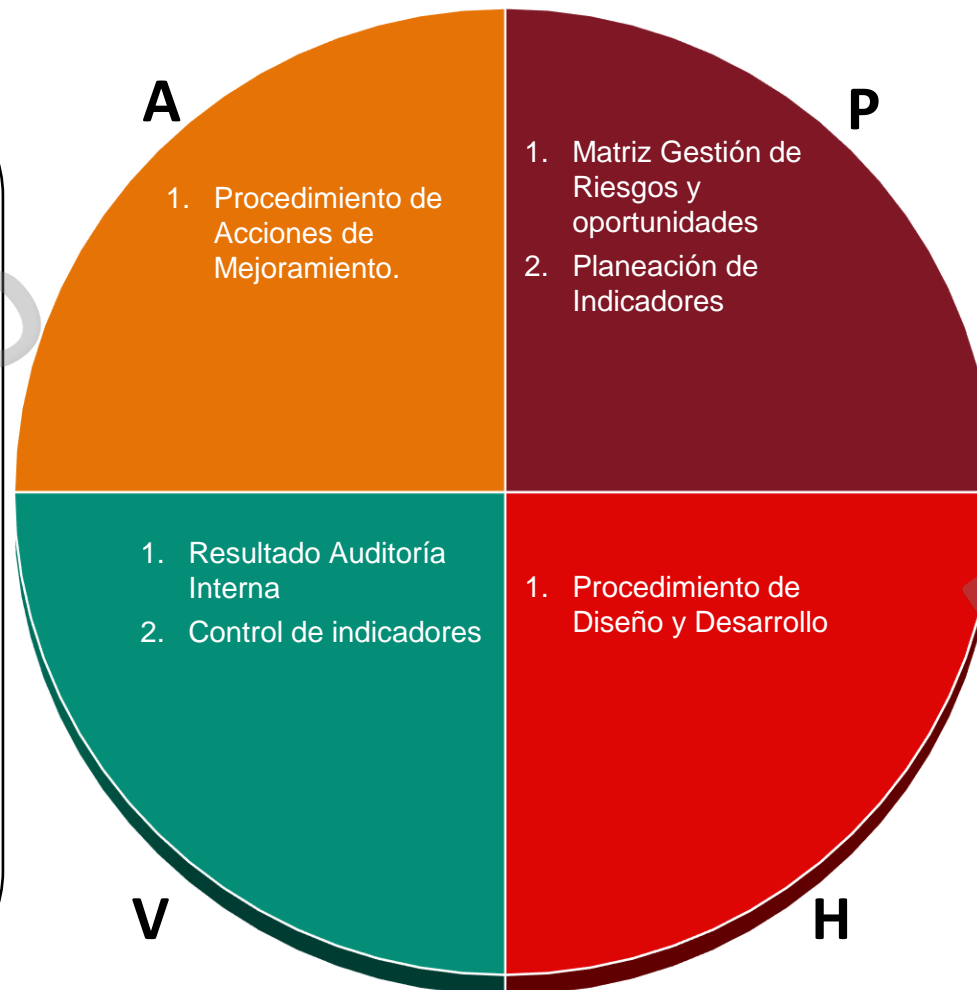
A

1. Procedimiento de Acciones de Mejoramiento.

P

1. Matriz Gestión de Riesgos y oportunidades
2. Planeación de Indicadores

1. Resultado Auditoría Interna
2. Control de indicadores

1. Procedimiento de Diseño y Desarrollo

V

H